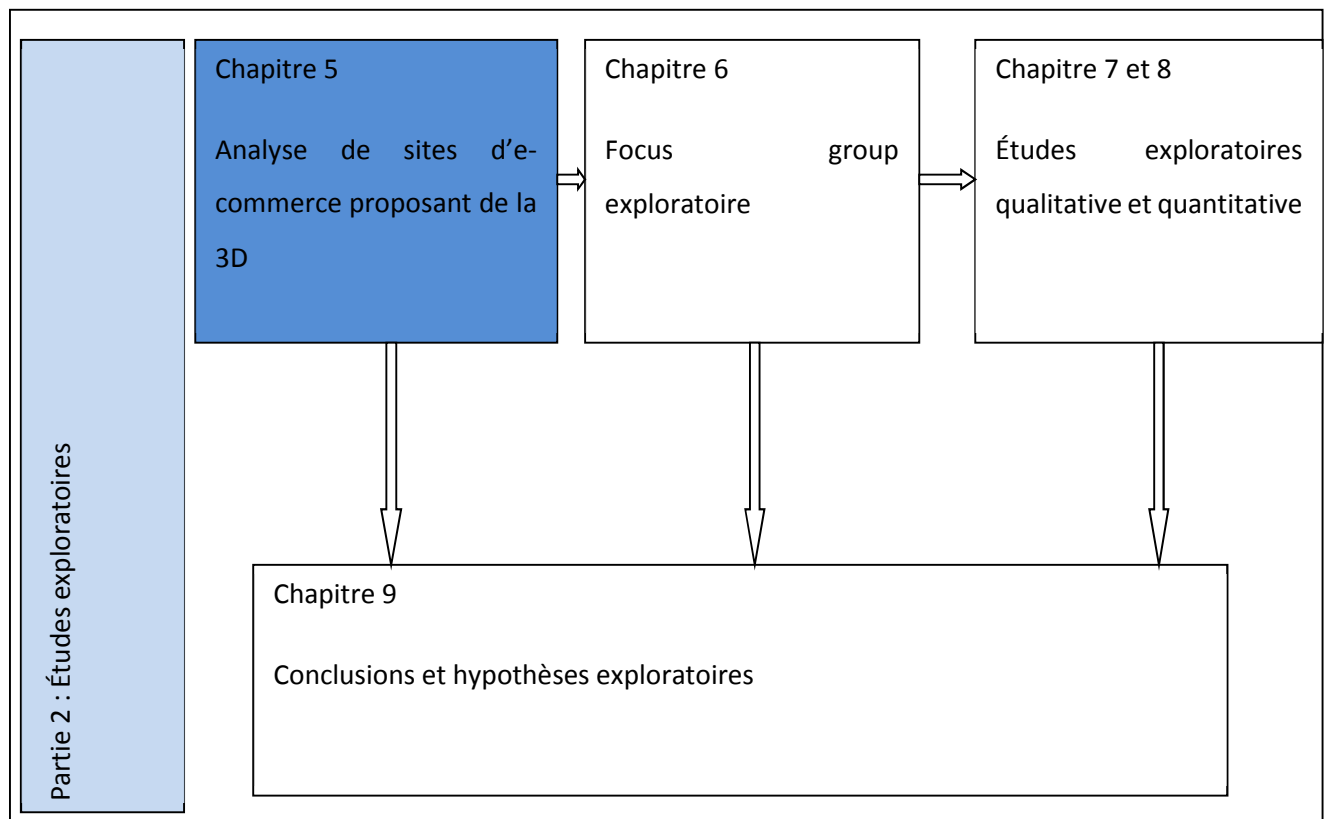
Partie 2 : Études exploratoires

Chapitre 5

Analyse de sites d'e-commerce proposant de la 3D

Chapitre 6

Focus group exploratoire

Chapitre 7 et 8

Études exploratoires qualitative et quantitative

Chapitre 9

Conclusions et hypothèses exploratoires